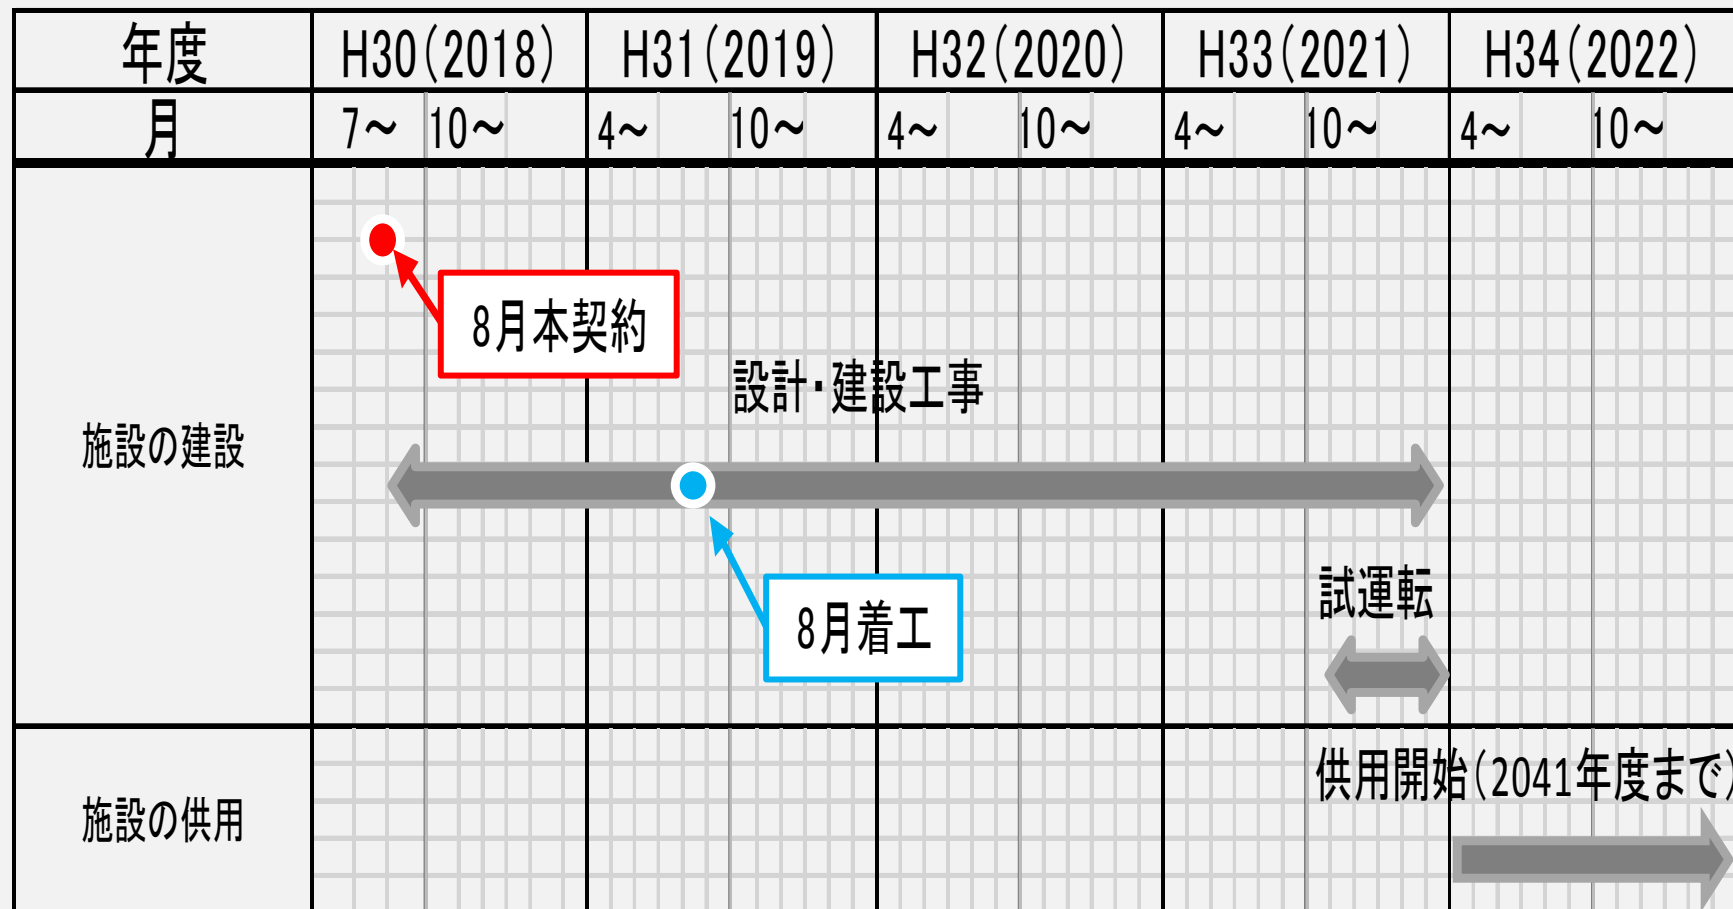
| 年度 | H30(2018) | H31(2019) | H32(2020) | H33(2021) | H34(2022) |
|---|---|---|---|---|---|
| 月 | 7~ 10~ | 4~ 10~ | 4~ 10~ | 4~ 10~ | 4~ 10~ |
| 施設の建設 | | | | | |
| 施設の供用 | | | | | |

8月本契約

設計・建設工事

8月着工

試運転

供用開始(2041年度まで)